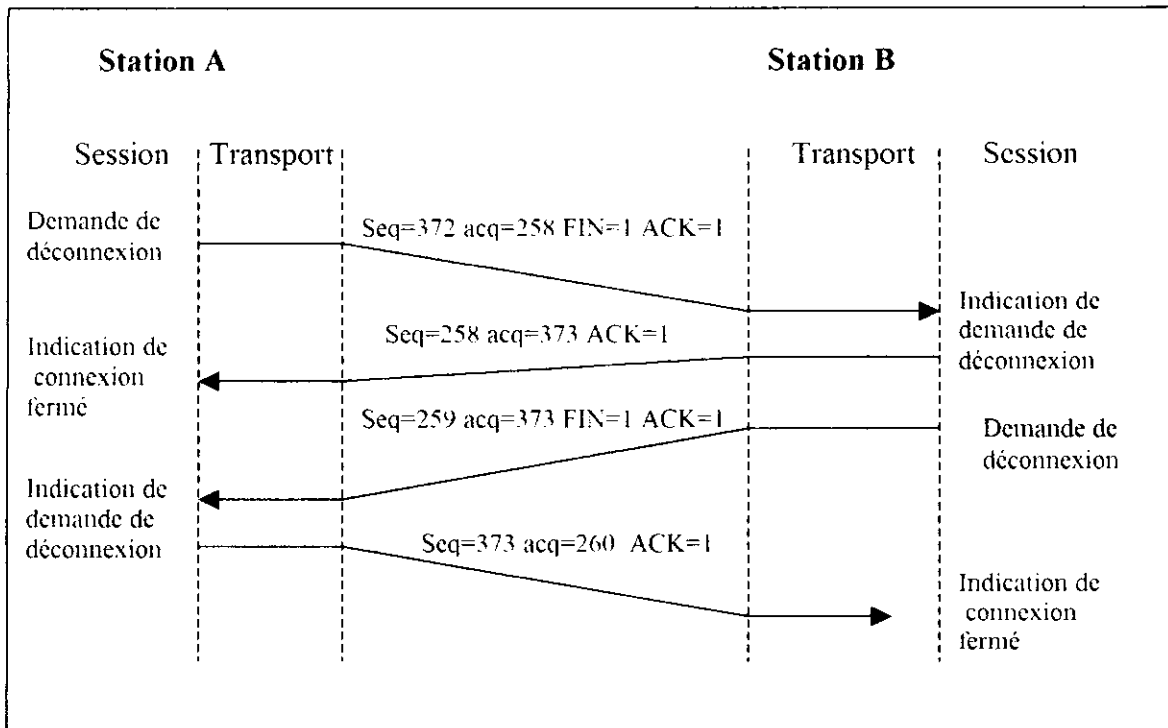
Station A

Station B

Session

Transport

Transport

Session

Demande de déconnexion

Seq=372 acq=258 FIN=1 ACK=1

Indication de demande de déconnexion

Seq=258 acq=373 ACK=1

Indication de connexion fermé

Seq=259 acq=373 FIN=1 ACK=1

Demande de déconnexion

Indication de demande de déconnexion

Seq=373 acq=260 ACK=1

Indication de connexion fermé